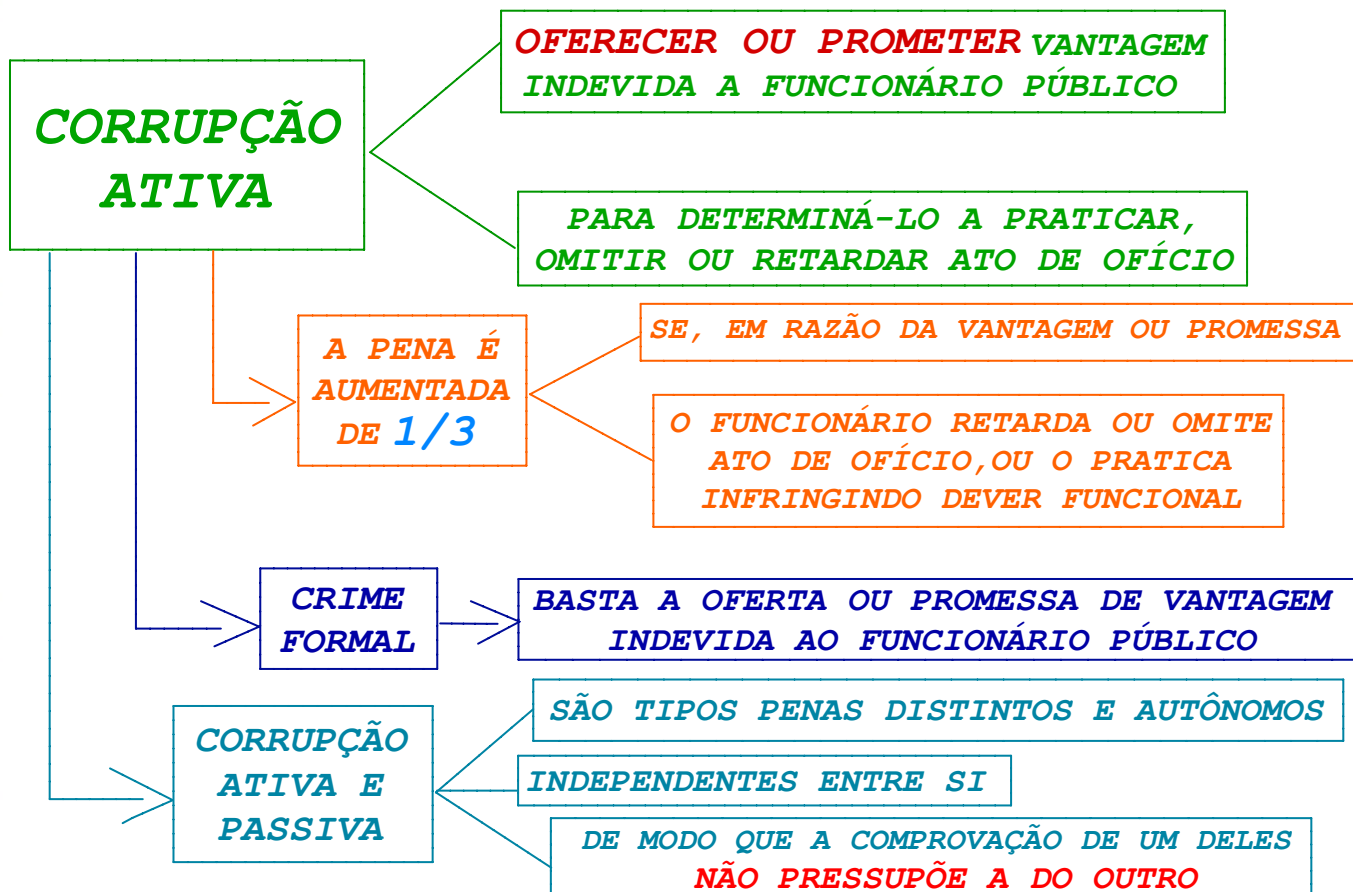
CORRUPÇÃO ATIVA

OFERECER OU PROMETER VANTAGEM INDEVIDA A FUNCIONÁRIO PÚBLICO

PARA DETERMINÁ-LO A PRATICAR, OMITIR OU RETARDAR ATO DE OFÍCIO

A PENA É AUMENTADA DE 1/3

SE, EM RAZÃO DA VANTAGEM OU PROMESSA

O FUNCIONÁRIO RETARDA OU OMITE ATO DE OFÍCIO,OU O PRATICA INFRINGINDO DEVER FUNCIONAL

CRIME FORMAL

BASTA A OFERTA OU PROMESSA DE VANTAGEM INDEVIDA AO FUNCIONÁRIO PÚBLICO

CORRUPÇÃO ATIVA E PASSIVA

SÃO TIPOS PENAS DISTINTOS E AUTÔNOMOS

INDEPENDENTES ENTRE SI

DE MODO QUE A COMPROVAÇÃO DE UM DELES NÃO PRESSUPÕE A DO OUTRO